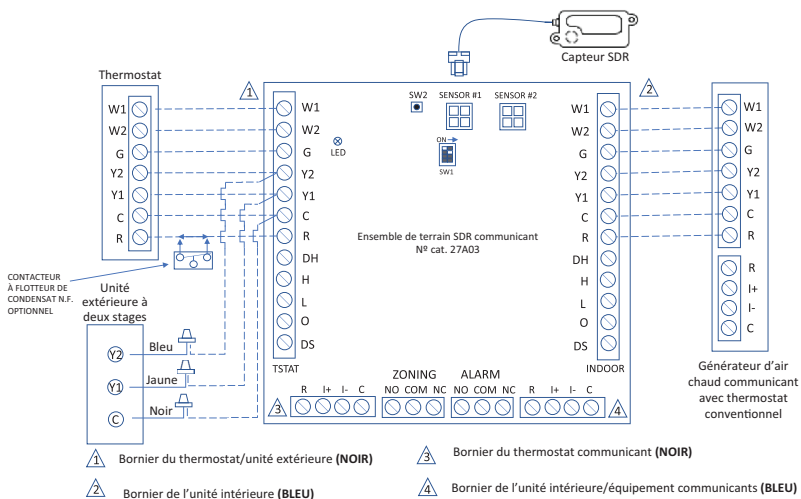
Capteur SDR

Thermostat

W1
W2
G
Y2
Y1
C
R

1

W1
W2
G
Y2
Y1
C
R
DH
H
L
O
DS
TSTAT

SW2
SENSOR #1
SENSOR #2
LED
ON
SW1

Ensemble de terrain SDR communicant
Nº cat. 27A03

W1
W2
G
Y2
Y1
C
R
DH
H
L
O
DS
INDOOR

2

W1
W2
G
Y2
Y1
C
R

R
I+
I-
C

CONTACTEUR À FLOTTEUR DE CONDENSAT N.F. OPTIONNEL

Unité extérieure à deux stages

Y2 Bleu
Y1 Jaune
C Noir

3
R I+ I- C
ZONING
NO COM NC
ALARM
NO COM NC
R I+ I- C
4

Générateur d'air chaud communicant avec thermostat conventionnel

1 Bornier du thermostat/unité extérieure (NOIR)

2 Bornier de l'unité intérieure (BLEU)

3 Bornier du thermostat communicant (NOIR)

4 Bornier de l'unité intérieure/équipement communicants (BLEU)